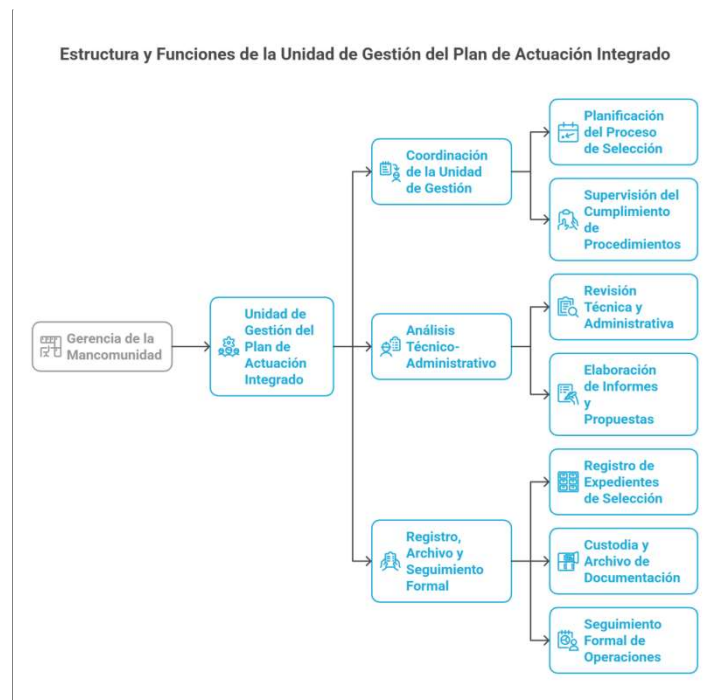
Estructura y Funciones de la Unidad de Gestión del Plan de Actuación Integrado

Gerencia de la Mancomunidad

Unidad de Gestión del Plan de Actuación Integrado

Coordinación de la Unidad de Gestión

Planificación del Proceso de Selección

Supervisión del Cumplimiento de Procedimientos

Análisis Técnico-Administrativo

Revisión Técnica y Administrativa

Elaboración de Informes y Propuestas

Registro, Archivo y Seguimiento Formal

Registro de Expedientes de Selección

Custodia y Archivo de Documentación

Seguimiento Formal de Operaciones